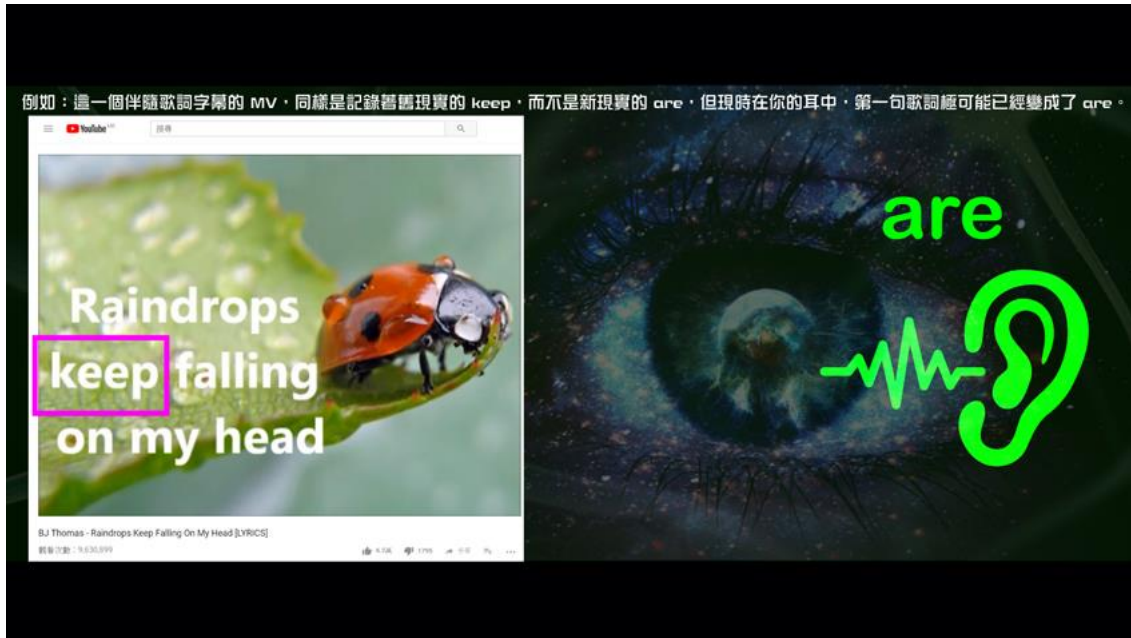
例如：這一個伴隨歌詞字幕的 MV，同樣是記錄著舊現實的 keep，而不是新現實的 are，但現時在你的耳中，第一句歌詞極可能已經變成了 are。

YouTube 搜尋

Raindrops keep falling on my head

BJ Thomas - Raindrops Keep Falling On My Head [LYRICS]

觀看次數：9,630,899

are